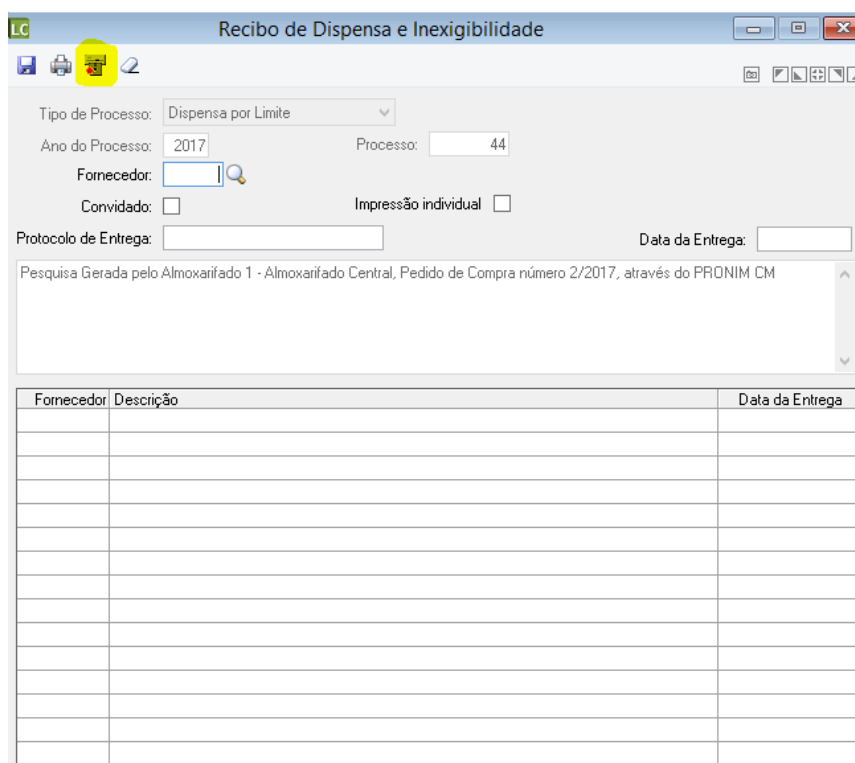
LC Recibo de Dispensa e Inexigibilidade

Tipo de Processo: Dispensa por Limite

Ano do Processo: 2017 Processo: 44

Fornecedor:

Convidado: Impressão individual

Protocolo de Entrega: Data da Entrega:

Pesquisa Gerada pelo Almoxarifado 1 - Almoxarifado Central, Pedido de Compra número 2/2017, através do PRONIM CM

| Fornecedor | Descrição | Data da Entrega |
|---|---|---|
| | | |
| | | |
| | | |
| | | |
| | | |
| | | |
| | | |
| | | |
| | | |
| | | |
| | | |
| | | |
| | | |
| | | |
| | | |